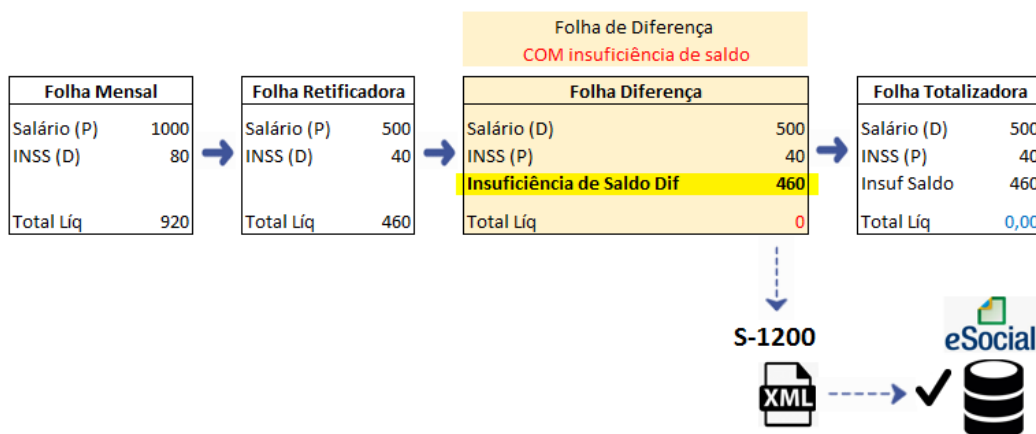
Folha de Diferença
COM insuficiência de saldo

| Folha Mensal | |
|---|---|
| Salário (P) | 1000 |
| INSS (D) | 80 |
| Total Líq | 920 |

| Folha Retificadora | |
|---|---|
| Salário (P) | 500 |
| INSS (D) | 40 |
| Total Líq | 460 |

| Folha Diferença | |
|---|---|
| Salário (D) | 500 |
| INSS (P) | 40 |
| Insuficiência de Saldo Dif | 460 |
| Total Líq | 0 |

| Folha Totalizadora | |
|---|---|
| Salário (D) | 500 |
| INSS (P) | 40 |
| Insuf Saldo | 460 |
| Total Líq | 0,00 |

S-1200
XML
eSocial